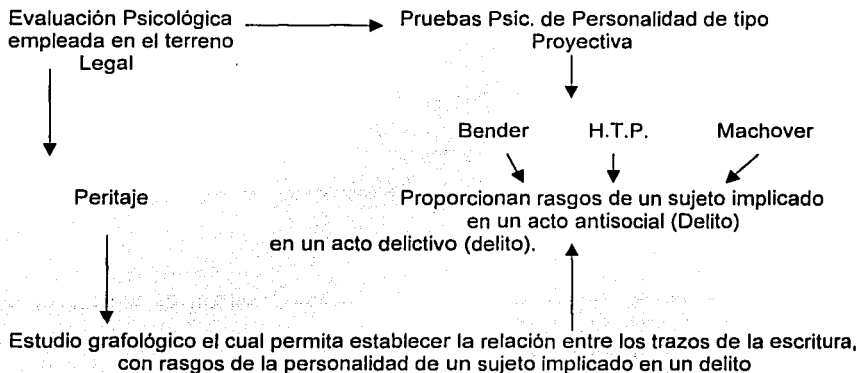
Evaluación Psicológica empleada en el terreno Legal

Pruebas Psic. de Personalidad de tipo Proyectiva

Bender H.T.P. Machover

Peritaje

Proporcionan rasgos de un sujeto implicado en un acto antisocial (Delito)
en un acto delictivo (delito).

Estudio grafológico el cual permita establecer la relación entre los trazos de la escritura, con rasgos de la personalidad de un sujeto implicado en un delito